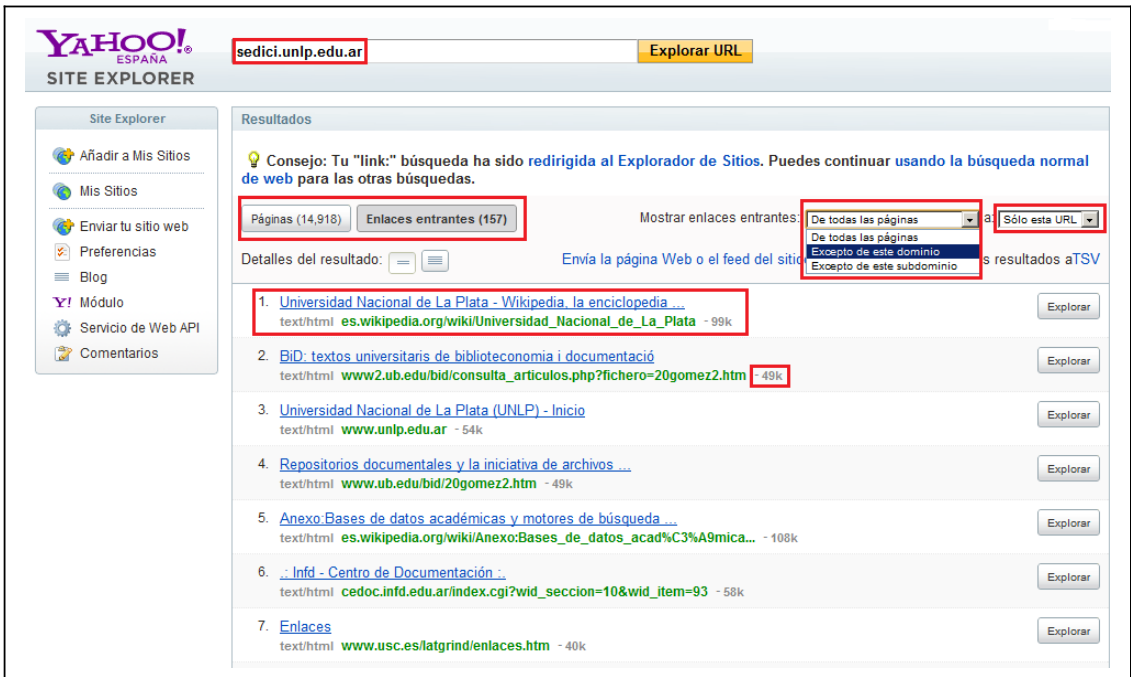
YAHOO! ESPAÑA
SITE EXPLORER

sedici.unlp.edu.ar
Explorar URL

Site Explorer
Añadir a Mis Sitios
Mis Sitios
Enviar tu sitio web
Preferencias
Blog
Y! Módulo
Servicio de Web API
Comentarios

Resultados

Consejo: Tu "link:" búsqueda ha sido redirigida al Explorador de Sitios. Puedes continuar usando la búsqueda normal de web para las otras búsquedas.

Páginas (14,918)
Enlaces entrantes (157)

Mostrar enlaces entrantes: De todas las páginas a: Sólo esta URL
De todas las páginas
Excepto de este dominio
Excepto de este subdominio

Detalles del resultado:
Envía la página Web o el feed del sitio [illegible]s resultados a TSV

1. Universidad Nacional de La Plata - Wikipedia, la enciclopedia ...
text/html es.wikipedia.org/wiki/Universidad_Nacional_de_La_Plata - 99k
Explorar

2. BiD: textos universitaris de biblioteconomia i documentació
text/html www2.ub.edu/bid/consulta_articulos.php?fichero=20gomez2.htm - 49k
Explorar

3. Universidad Nacional de La Plata (UNLP) - Inicio
text/html www.unlp.edu.ar - 54k
Explorar

4. Repositorios documentales y la iniciativa de archivos ...
text/html www.ub.edu/bid/20gomez2.htm - 49k
Explorar

5. Anexo:Bases de datos académicas y motores de búsqueda ...
text/html es.wikipedia.org/wiki/Anexo:Bases_de_datos_acad%C3%A9mica... - 108k
Explorar

6. .: Infd - Centro de Documentación :.
text/html cedoc.infd.edu.ar/index.cgi?wid_seccion=10&wid_item=93 - 58k
Explorar

7. Enlaces
text/html www.usc.es/latgrind/enlaces.htm - 40k
Explorar